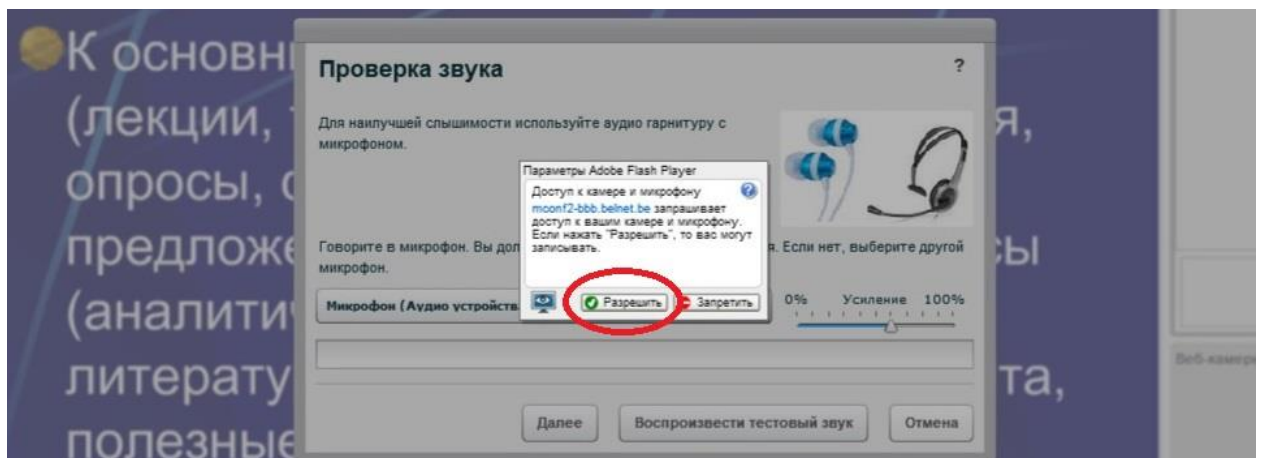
К основн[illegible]
(лекции, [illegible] я,
опросы, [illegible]
предложе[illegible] сы
(аналити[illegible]
литерату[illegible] та,
полезные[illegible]

Проверка звука

?

Для наилучшей слышимости используйте аудио гарнитуру с микрофоном.

Говорите в микрофон. Вы дол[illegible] я. Если нет, выберите другой микрофон.

Микрофон (Аудио устройств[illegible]

0% Усиление 100%

Параметры Adobe Flash Player

Доступ к камере и микрофону

mconf2-bbb.belnet.be запрашивает доступ к вашим камере и микрофону. Если нажать "Разрешить", то вас могут записывать.

Разрешить

Запретить

Далее

Воспроизвести тестовый звук

Отмена

Веб-камер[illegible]